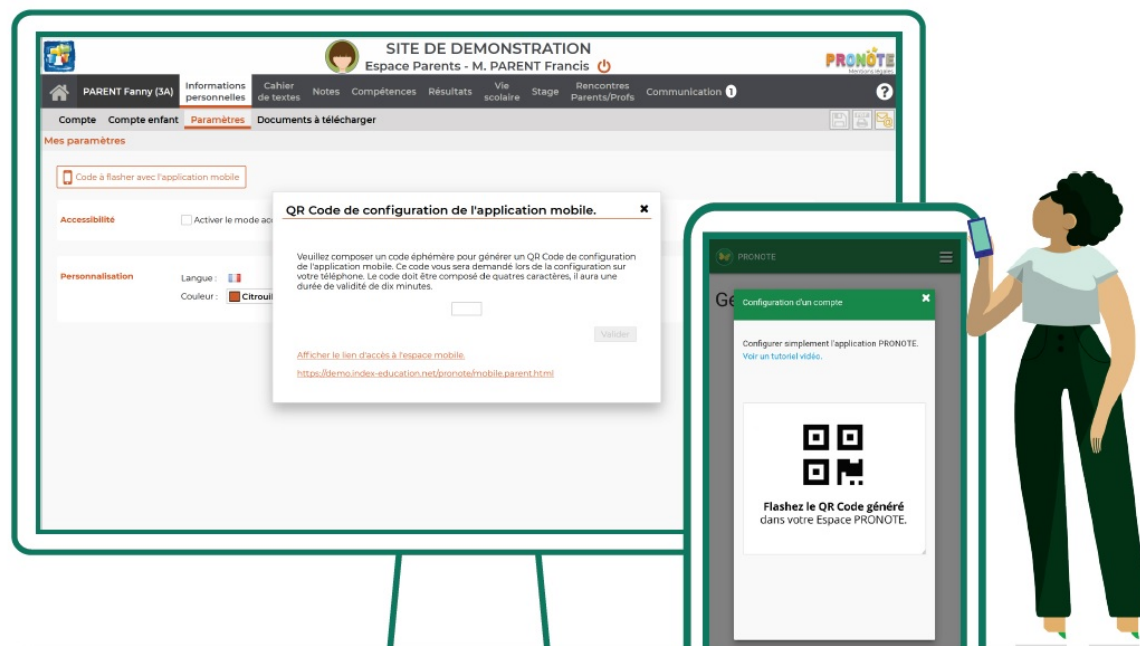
SITE DE DEMONSTRATION
Espace Parents - M. PARENT Francis

PRONOTE

PARENT Fanny (3A) | Informations personnelles | Cahier de textes | Notes | Compétences | Résultats | Vie scolaire | Stage | Rencontres Parents/Profs | Communication 1

Compte | Compte enfant | Paramètres | Documents à télécharger

Mes paramètres

Code à flasher avec l'application mobile

Accessibilité
Activer le mode ac

Personnalisation
Langue :
Couleur : Citrouil

QR Code de configuration de l'application mobile.

Veuillez composer un code éphémère pour générer un QR Code de configuration de l'application mobile. Ce code vous sera demandé lors de la configuration sur votre téléphone. Le code doit être composé de quatres caractères, il aura une durée de validité de dix minutes.

Valider

Afficher le lien d'accès à l'espace mobile.

https://demo.index-education.net/pronote/mobile.parent.html

PRONOTE

Ge

Configuration d'un compte

Configurer simplement l'application PRONOTE.
Voir un tutoriel vidéo.

Flashez le QR Code généré dans votre Espace PRONOTE.